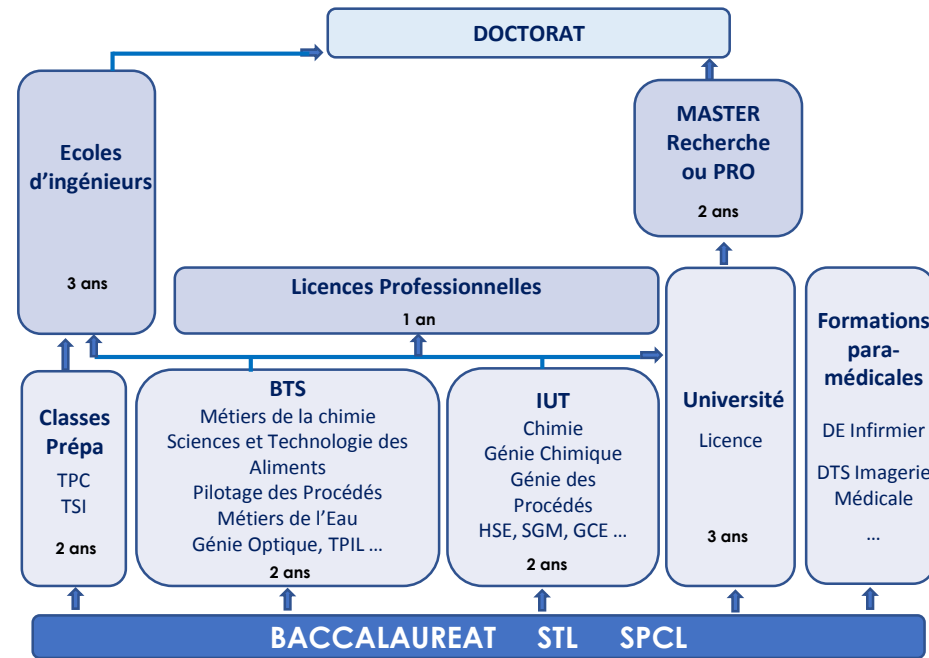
DOCTORAT

Ecoles d'ingénieurs

3 ans

MASTER Recherche ou PRO

2 ans

Licences Professionnelles

1 an

Classes Prépa

TPC
TSI

2 ans

BTS

Métiers de la chimie
Sciences et Technologie des Aliments
Pilotage des Procédés
Métiers de l'Eau
Génie Optique, TPIL …

2 ans

IUT

Chimie
Génie Chimique
Génie des Procédés
HSE, SGM, GCE …

2 ans

Université

Licence

3 ans

Formations para-médicales

DE Infirmier

DTS Imagerie Médicale

…

BACCALAUREAT STL SPCL